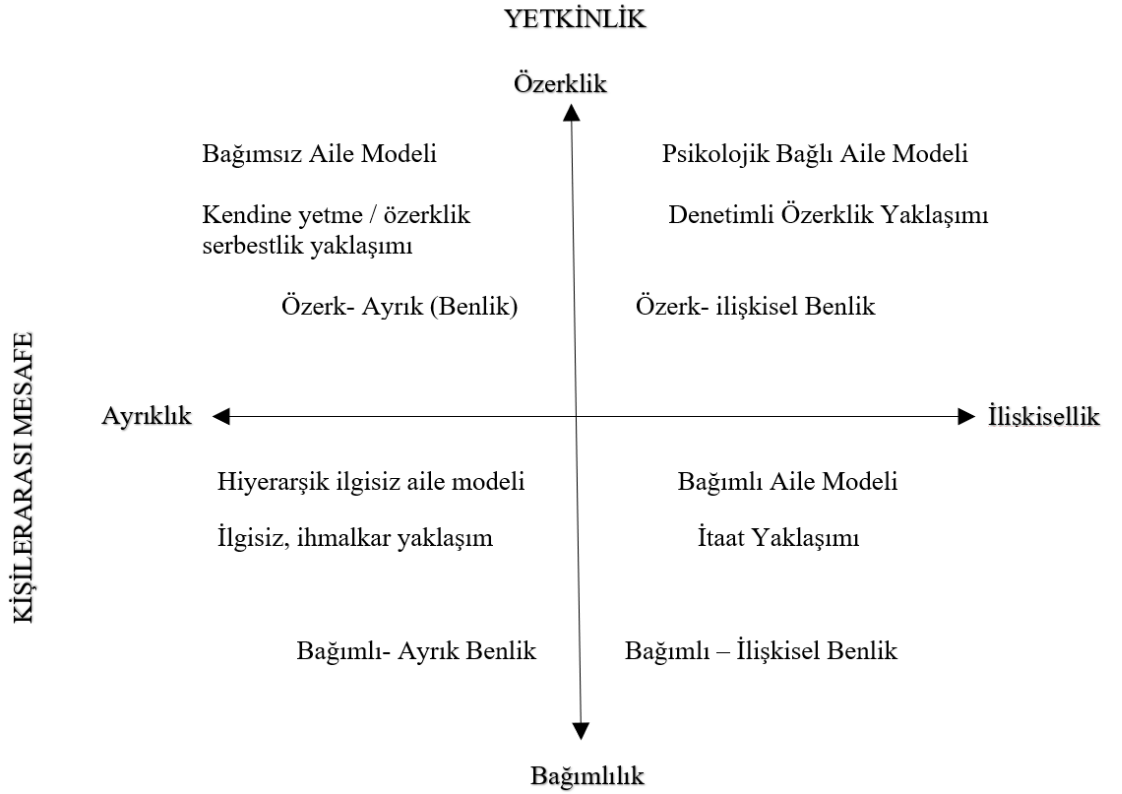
YETKİNLİK

Özerklik

Bağımsız Aile Modeli

Kendine yetme / özerklik serbestlik yaklaşımı

Özerk- Ayrık (Benlik)

Psikolojik Bağlı Aile Modeli

Denetimli Özerklik Yaklaşımı

Özerk- ilişkisel Benlik

KİŞİLERARASI MESAFE

Ayrıklık

İlişkisellik

Hiyerarşik ilgisiz aile modeli

İlgisiz, ihmalkar yaklaşım

Bağımlı- Ayrık Benlik

Bağımlı Aile Modeli

İtaat Yaklaşımı

Bağımlı – İlişkisel Benlik

Bağımlılık